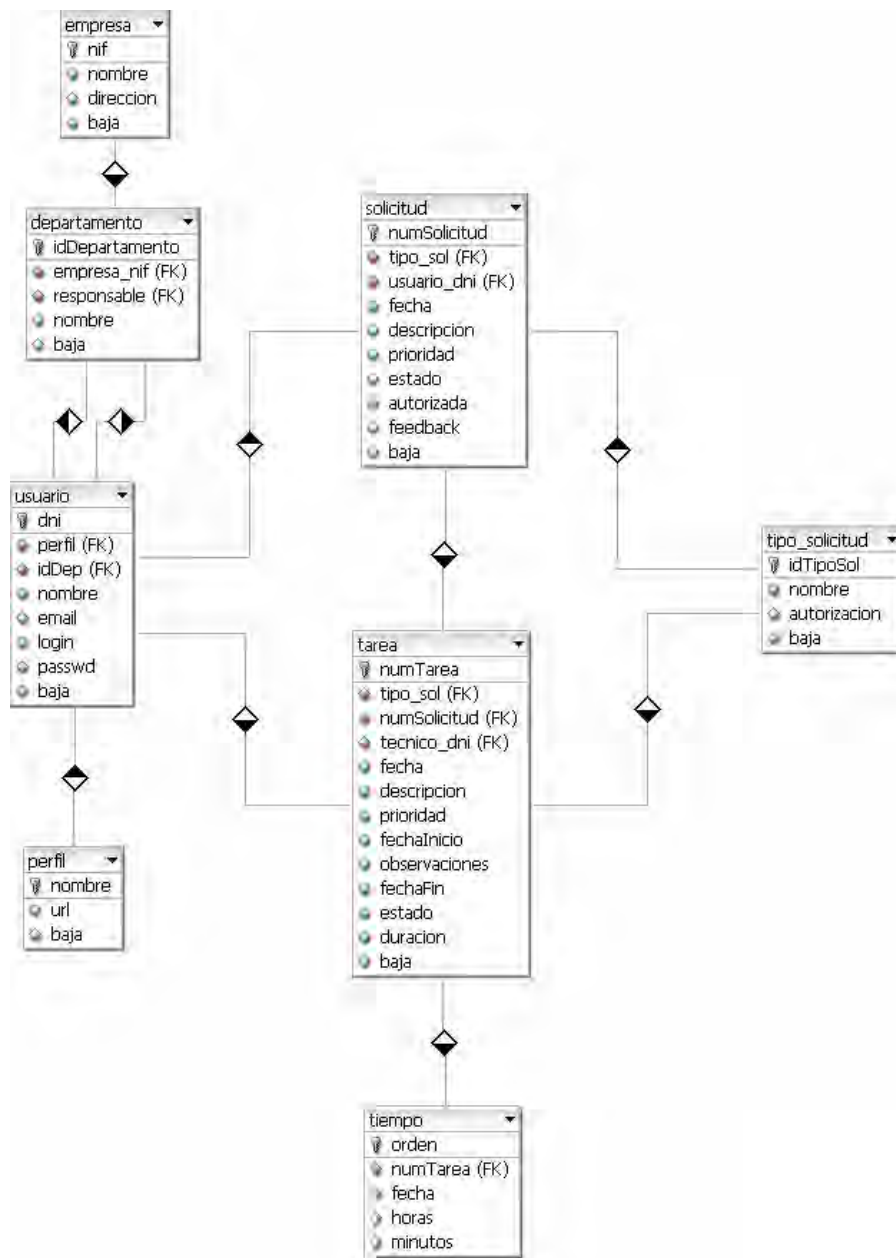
empresa
nif
nombre
direccion
baja

departamento
idDepartamento
empresa_nif (FK)
responsable (FK)
nombre
baja

solicitud
numSolicitud
tipo_sol (FK)
usuario_dni (FK)
fecha
descripcion
prioridad
estado
autorizada
feedback
baja

usuario
dni
perfil (FK)
idDep (FK)
nombre
email
login
passwd
baja

tipo_solicitud
idTipoSol
nombre
autorizacion
baja

tarea
numTarea
tipo_sol (FK)
numSolicitud (FK)
tecnico_dni (FK)
fecha
descripcion
prioridad
fechaInicio
observaciones
fechaFin
estado
duracion
baja

perfil
nombre
url
baja

tiempo
orden
numTarea (FK)
fecha
horas
minutos